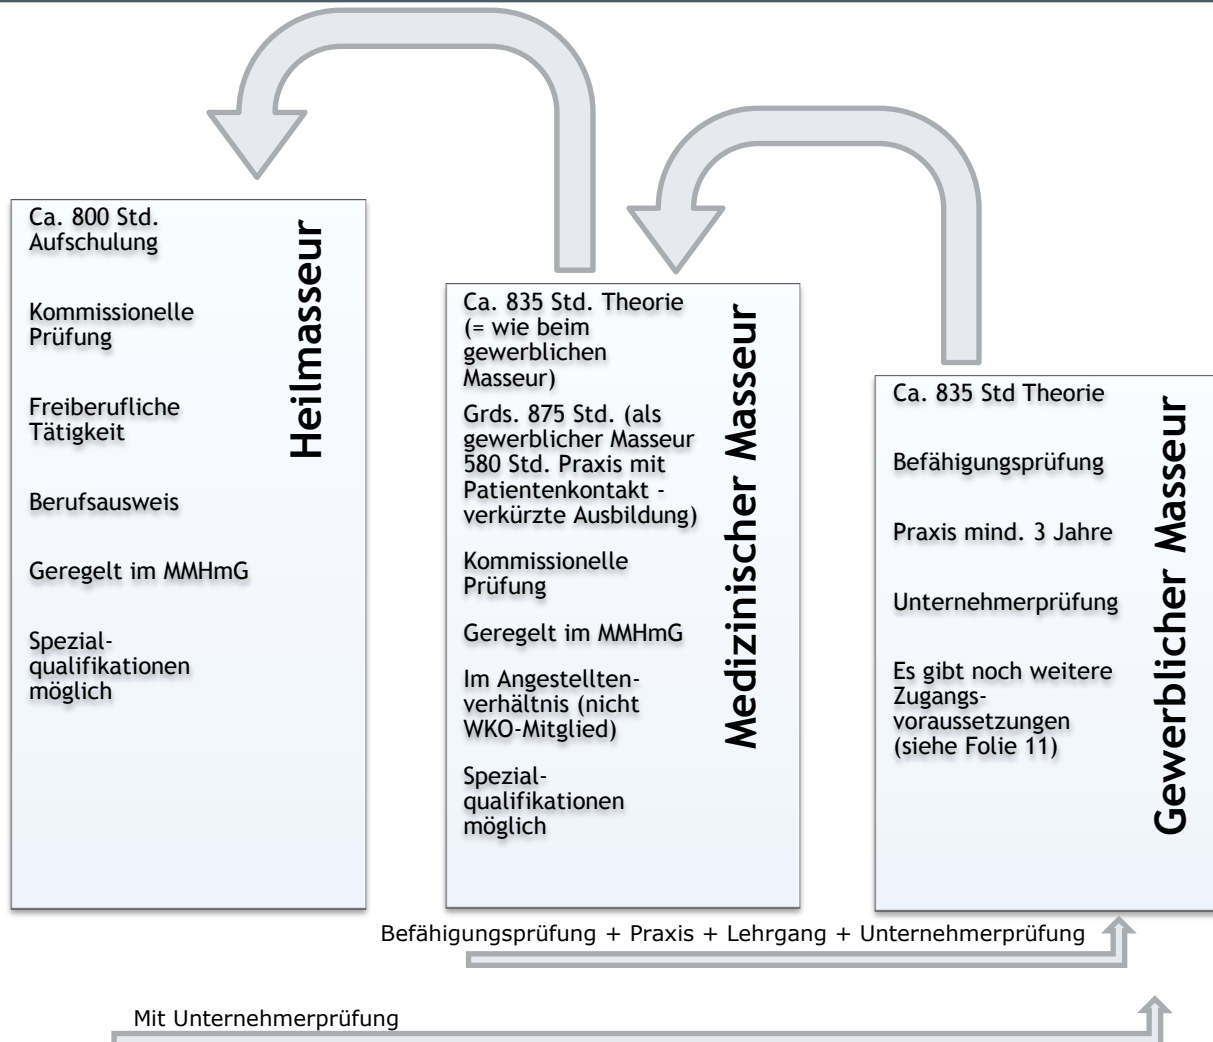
Ca. 800 Std. Aufschulung

Kommissionelle Prüfung

Freiberufliche Tätigkeit

Berufsausweis

Geregelt im MMHmG

Spezialqualifikationen möglich

Heilmasseur

Ca. 835 Std. Theorie (= wie beim gewerblichen Masseur)

Grds. 875 Std. (als gewerblicher Masseur 580 Std. Praxis mit Patientenkontakt - verkürzte Ausbildung)

Kommissionelle Prüfung

Geregelt im MMHmG

Im Angestelltenverhältnis (nicht WKO-Mitglied)

Spezialqualifikationen möglich

Medizinischer Masseur

Ca. 835 Std Theorie

Befähigungsprüfung

Praxis mind. 3 Jahre

Unternehmerprüfung

Es gibt noch weitere Zugangsvoraussetzungen (siehe Folie 11)

Gewerblicher Masseur

Befähigungsprüfung + Praxis + Lehrgang + Unternehmerprüfung

Mit Unternehmerprüfung